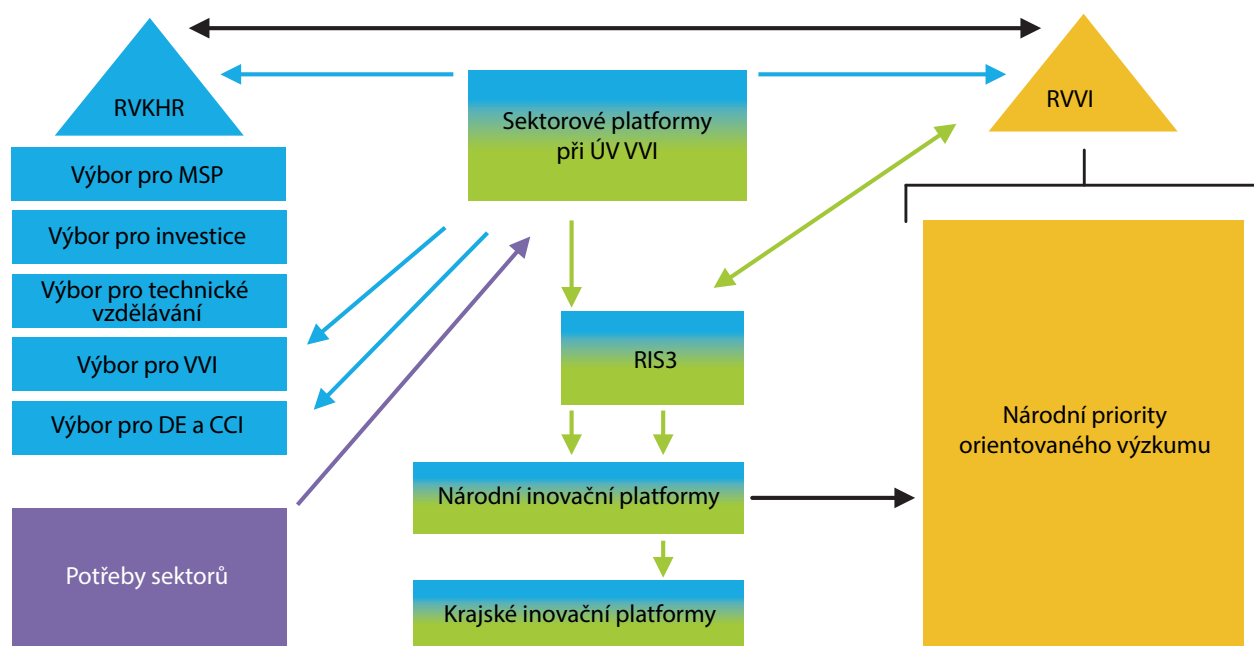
RVKHR

Výbor pro MSP

Výbor pro investice

Výbor pro technické vzdělávání

Výbor pro VVI

Výbor pro DE a CCI

Potřeby sektorů

Sektorové platformy při ÚV VVI

RIS3

Národní inovační platformy

Krajské inovační platformy

RVVI

Národní priority orientovaného výzkumu